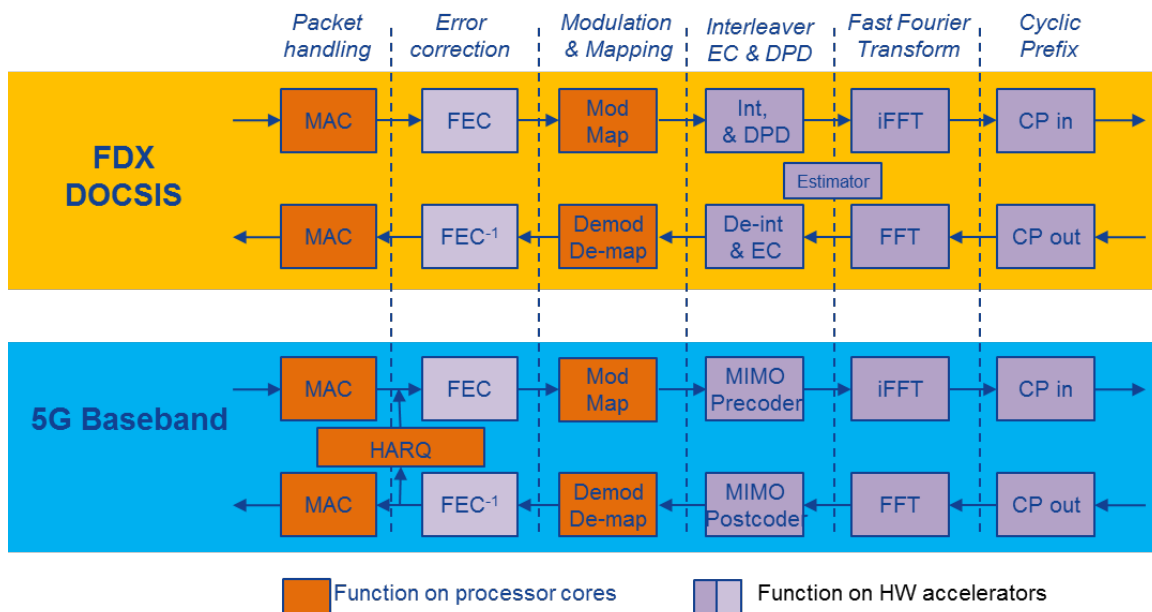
Packet handling

Error correction

Modulation & Mapping

Interleaver EC & DPD

Fast Fourier Transform

Cyclic Prefix

FDX DOCSIS

MAC

FEC

Mod Map

Int, & DPD

iFFT

CP in

Estimator

MAC

$FEC^{-1}$

Demod De-map

De-int & EC

FFT

CP out

5G Baseband

MAC

FEC

Mod Map

MIMO Precoder

iFFT

CP in

HARQ

MAC

$FEC^{-1}$

Demod De-map

MIMO Postcoder

FFT

CP out

Function on processor cores

Function on HW accelerators